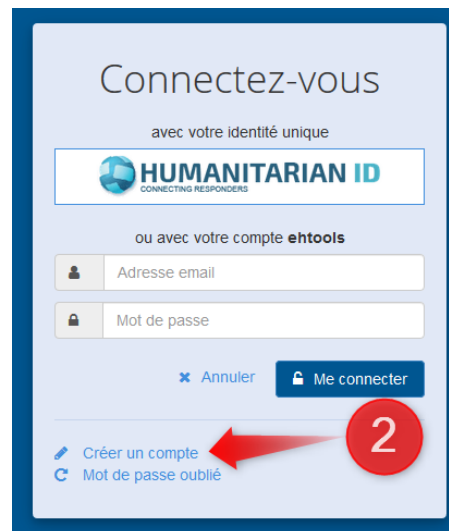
Connectez-vous

avec votre identité unique

HUMANITARIAN ID
CONNECTING RESPONDERS

ou avec votre compte **ehtools**

Adresse email

Mot de passe

Annuler

Me connecter

Créer un compte

2

Mot de passe oublié